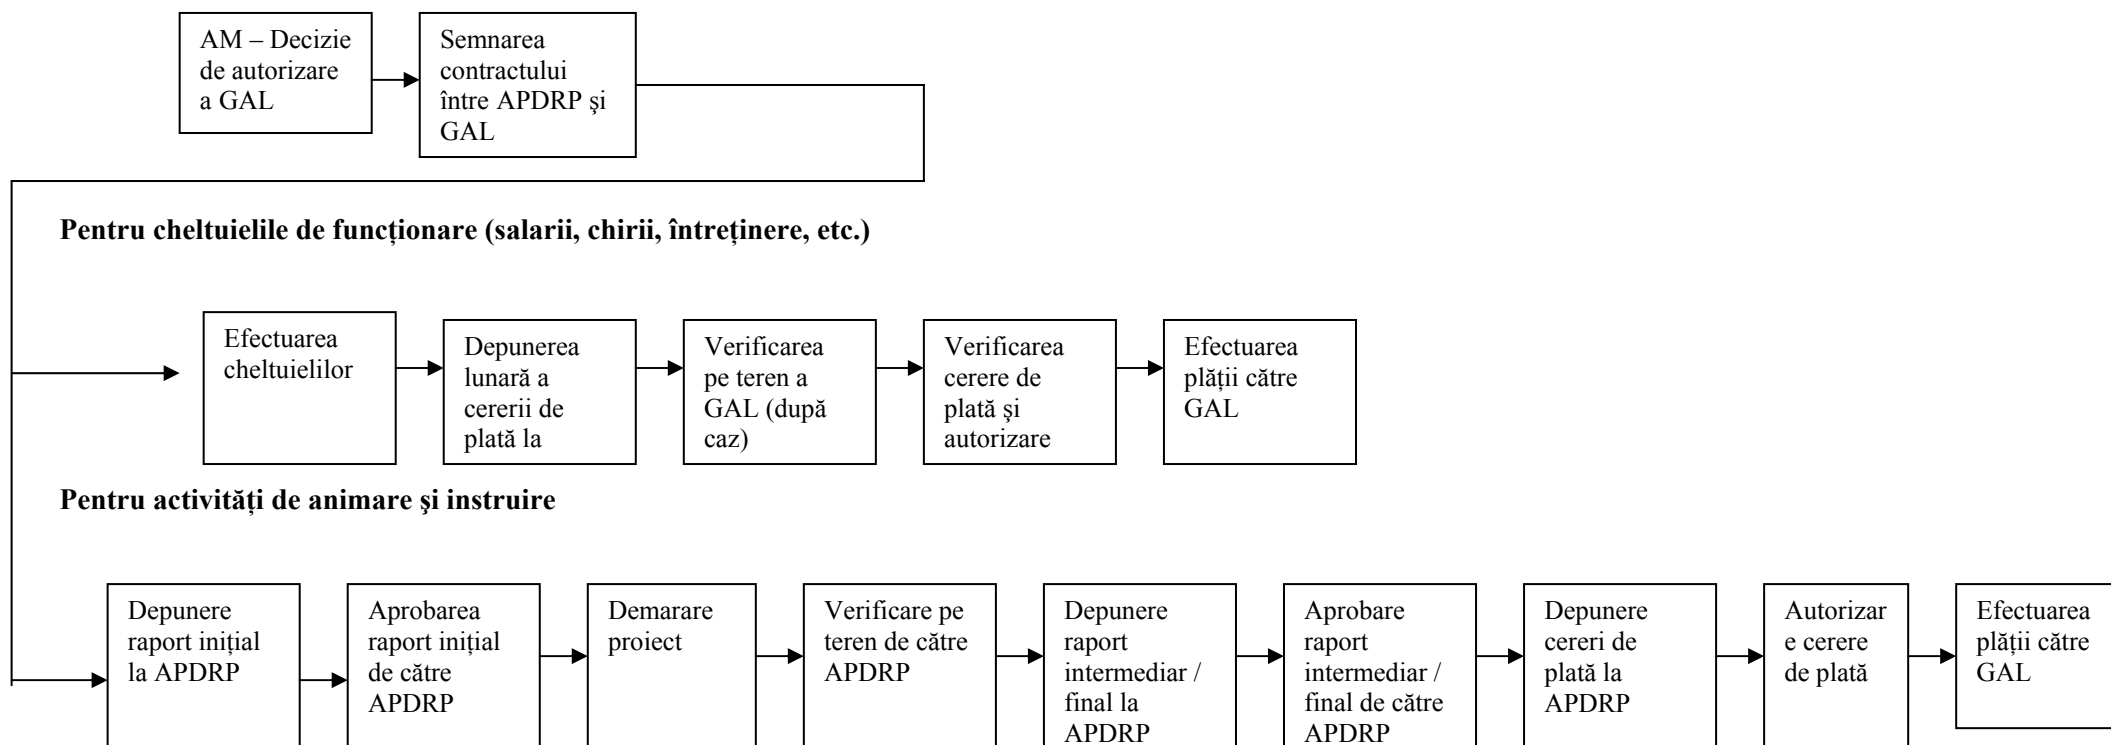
AM – Decizie de autorizare a GAL

Semnarea contractului între APDRP şi GAL

**Pentru cheltuielile de funcționare (salarii, chirii, întreținere, etc.)**

Efectuarea cheltuielilor

Depunerea lunară a cererii de plată la

Verificarea pe teren a GAL (după caz)

Verificarea cerere de plată şi autorizare

Efectuarea plății către GAL

**Pentru activități de animare şi instruire**

Depunere raport inițial la APDRP

Aprobarea raport inițial de către APDRP

Demarare proiect

Verificare pe teren de către APDRP

Depunere raport intermediar / final la APDRP

Aprobare raport intermediar / final de către APDRP

Depunere cereri de plată la APDRP

Autorizare cerere de plată

Efectuarea plății către GAL